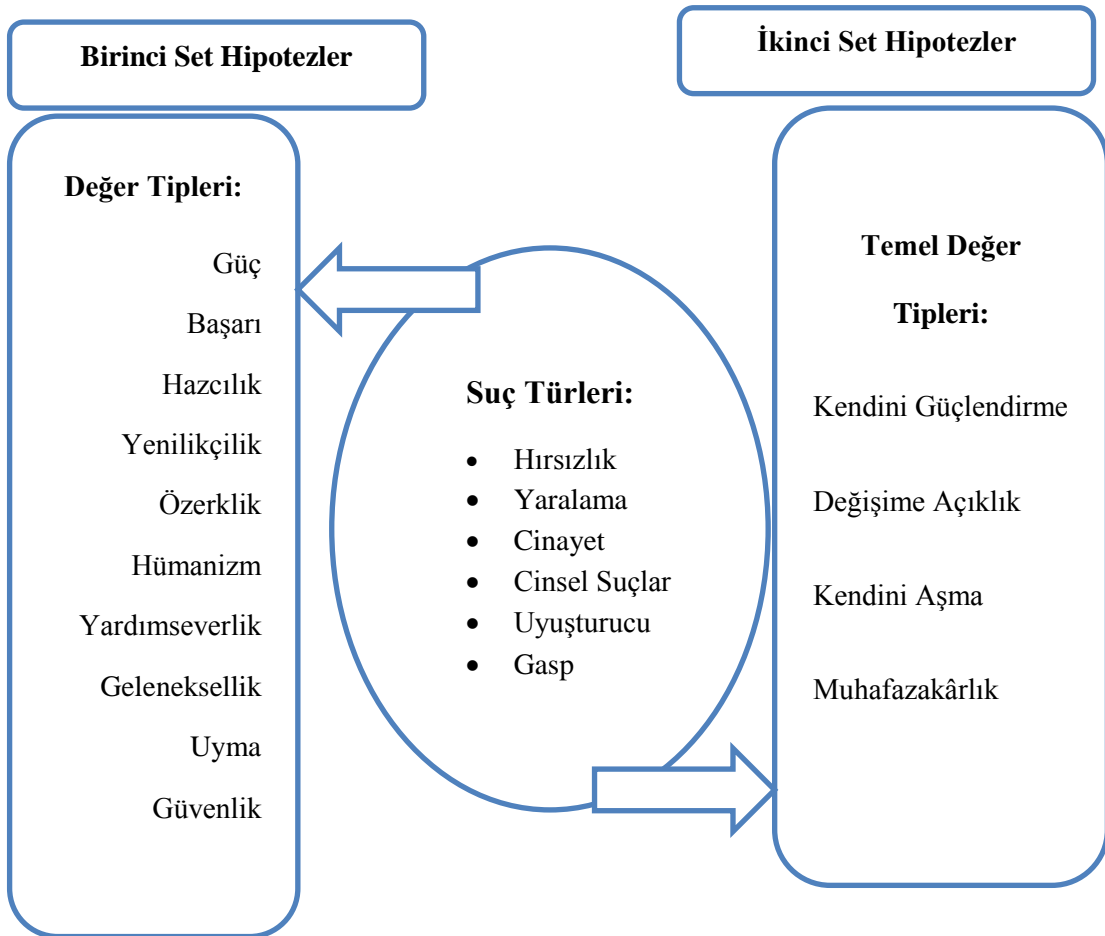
Birinci Set Hipotezler

Değer Tipleri:

Güç
Başarı
Hazcılık
Yenilikçilik
Özerklik
Hümanizm
Yardımseverlik
Geleneksellik
Uyma
Güvenlik

Suç Türleri:

- Hırsızlık
- Yaralama
- Cinayet
- Cinsel Suçlar
- Uyuşturucu
- Gasp

İkinci Set Hipotezler

Temel Değer Tipleri:

Kendini Güçlendirme

Değişime Açıklık

Kendini Aşma

Muhafazakârlık